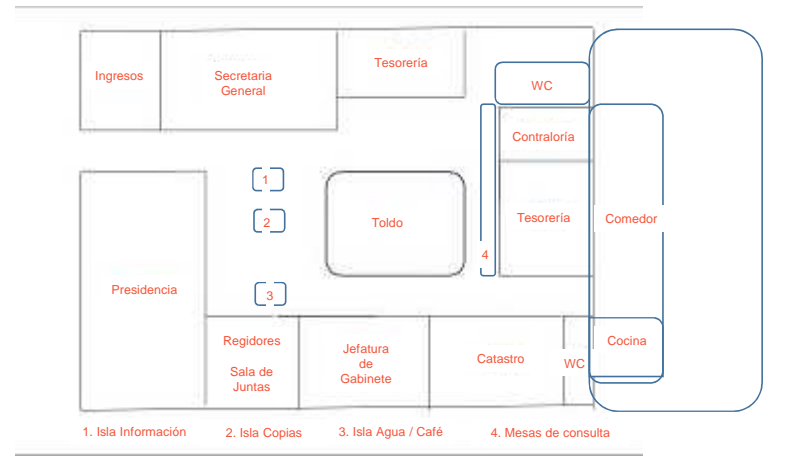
Ingresos

Secretaria General

Tesorería

WC

Contraloría

1

2

Toldo

Tesorería

Comedor

4

Presidencia

3

Regidores

Sala de Juntas

Jefatura de Gabinete

Catastro

WC

Cocina

1. Isla Información 2. Isla Copias 3. Isla Agua / Café 4. Mesas de consulta